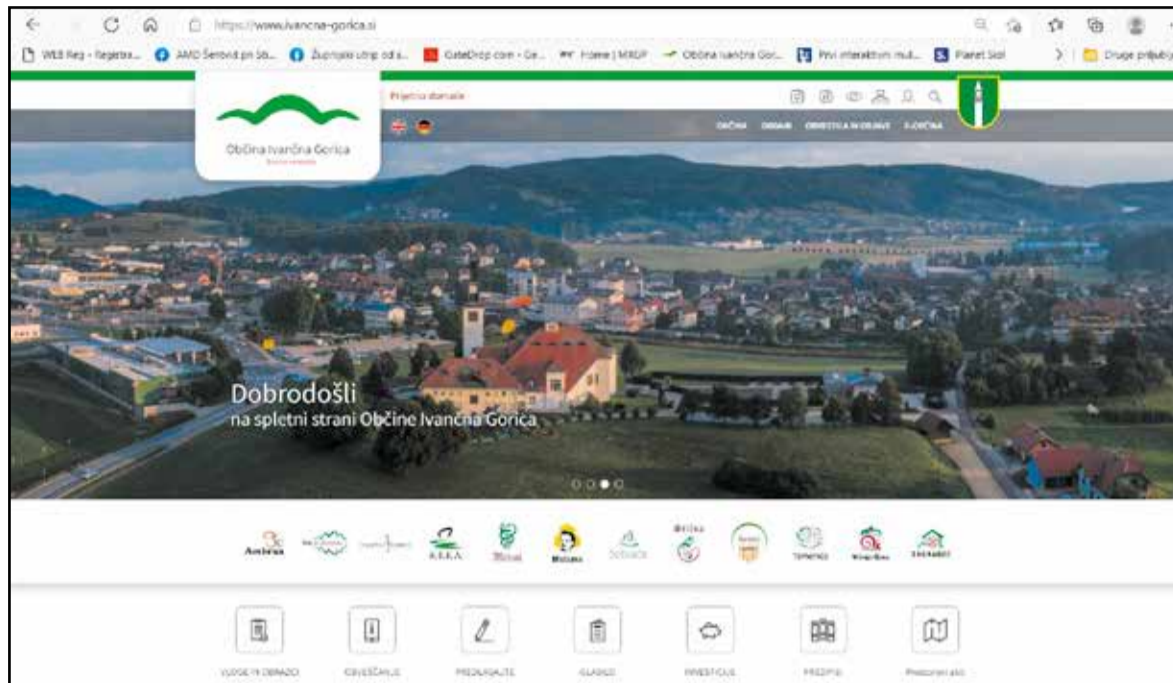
https://www.ivancna-gorica.si

WEB Reg - Registra... AMD Šentvid pri Sti... Županov utrip od s... GateDrop.com - Ge... Home | MRGP Občina Ivančna Gor... Prvi interaktivni mul... Planet Siol Druge priljubljene

Prijava stanja

Občina Ivančna Gorica

OBČINA OBRAZI OBVESTILA IN DOGODKI E-OBČINA

Dobrodošli
na spletni strani Občine Ivančna Gorica

Ambrus A.E.K.A. Mozara Sobrača Mrzlica Temenica

VLOGE IN OBRAZCI OBVEŠČANJE PREDLAGAJTE GLASILO INVESTICIJE PREDPISI Prostorski akti